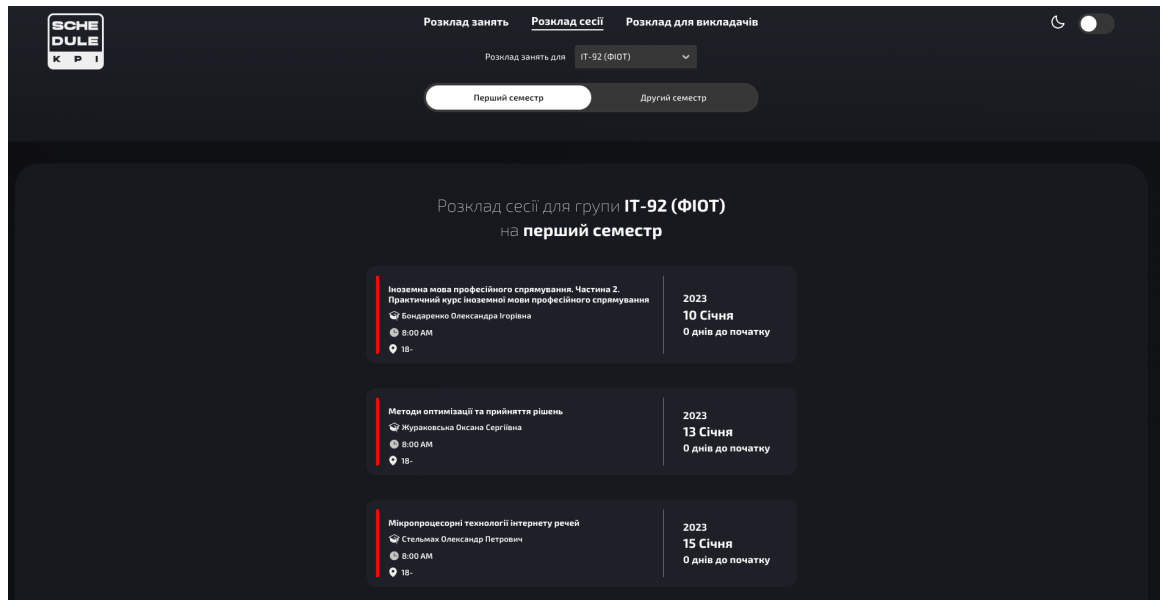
SCHE
DULE
K P I

Розклад занять Розклад сесії Розклад для викладачів

Розклад занять для IT-92 (ФІОТ)

Перший семестр Другий семестр

Розклад сесії для групи **IT-92 (ФІОТ)**
на **перший семестр**

Іноземна мова професійного спрямування. Частина 2. Практичний курс іноземної мови професійного спрямування
Бондаренко Олександра Ігорівна
8:00 AM
18-

2023
10 Січня
0 днів до початку

Методи оптимізації та прийняття рішень
Жураковська Оксана Сергіївна
8:00 AM
18-

2023
13 Січня
0 днів до початку

Мікропроцесорні технології інтернету речей
Стельмах Олександр Петрович
8:00 AM
18-

2023
15 Січня
0 днів до початку